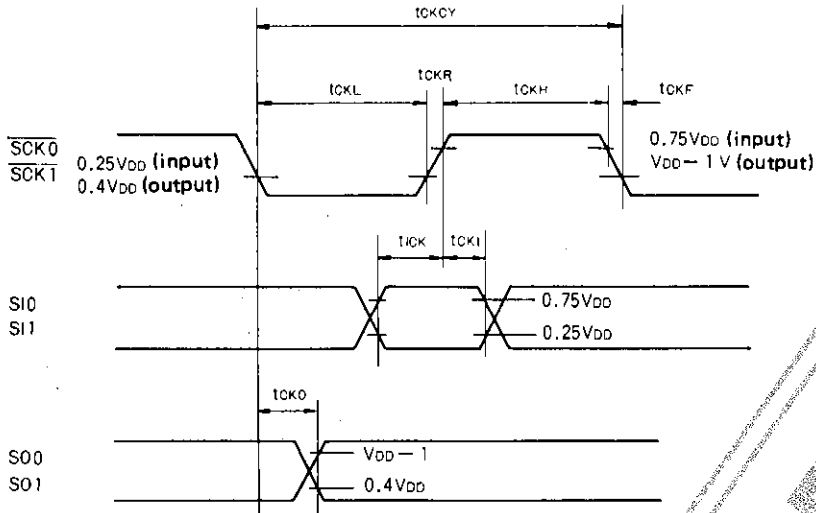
tCKCY

tCKL

tCKR

tCKH

tCKF

$\overline{SCK0}$
$\overline{SCK1}$

0.25VDD (input)
0.4VDD (output)

0.75VDD (input)
VDD − 1 V (output)

tICK

tCKI

SI0
SI1

0.75VDD

0.25VDD

tCKO

SO0
SO1

VDD − 1

0.4VDD